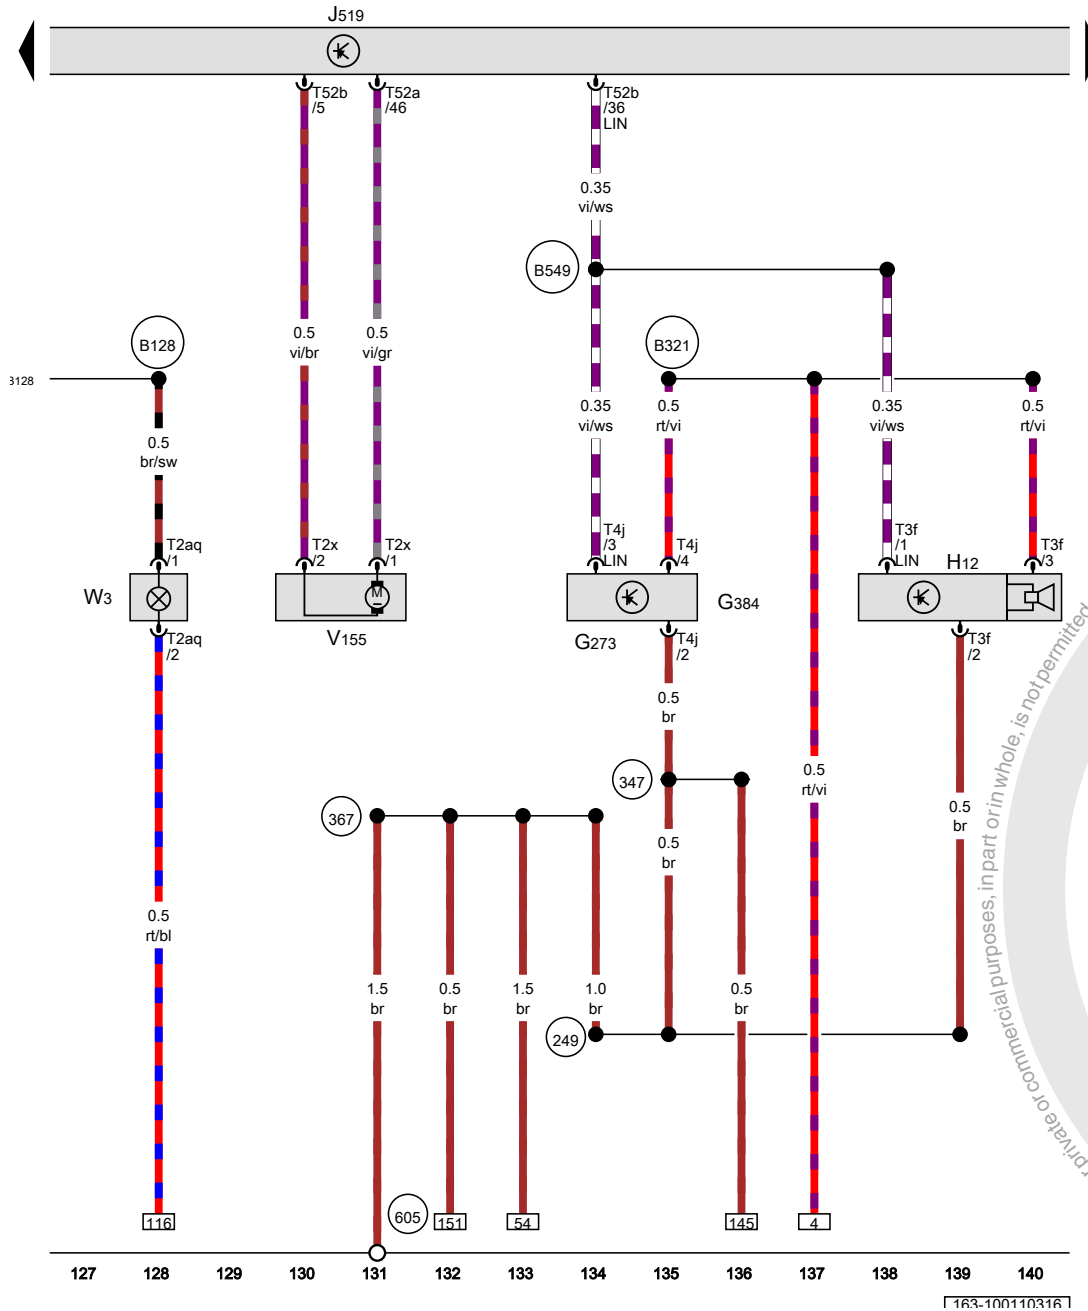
J519

T52b /5
T52a /46
T52b /36 LIN
0.35 vi/ws
B549
0.5 vi/br
0.5 vi/gr
B128
B321
3128
0.5 br/sw
0.35 vi/ws
0.5 rt/vi
0.35 vi/ws
0.5 rt/vi
T2aq /1
T2x /2
T2x /1
T4j /3 LIN
T4j /4
T3f /1 LIN
H12
T3f /3
W3
M
G384
T2aq /2
V155
G273
T4j /2
T3f /2
0.5 br
347
0.5 rt/vi
367
0.5 br
0.5 br
0.5 rt/bl
1.5 br
0.5 br
1.5 br
1.0 br
0.5 br
249
605
116
151
54
145
4
127 128 129 130 131 132 133 134 135 136 137 138 139 140
163-100110316
private or commercial purposes, in part or in whole, is not permitted